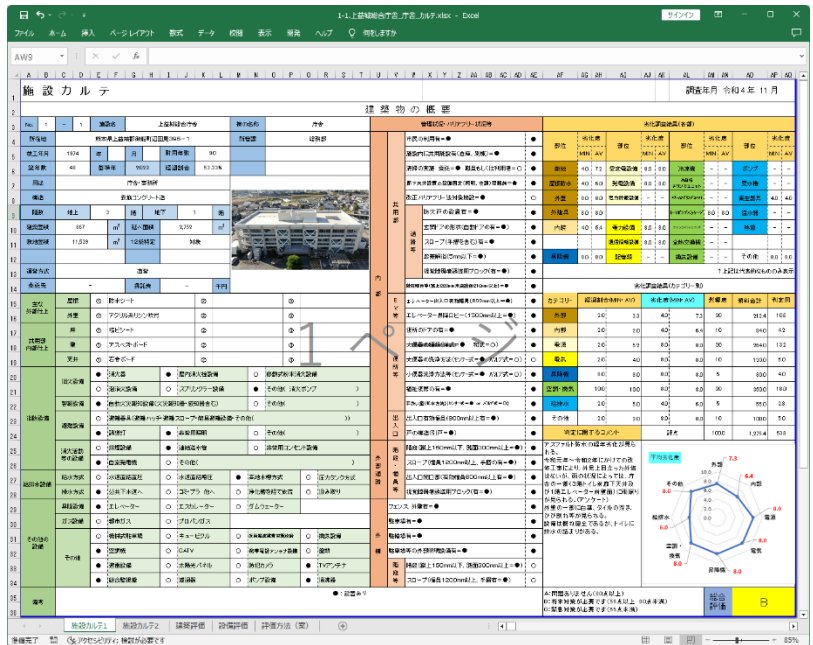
1-1_上越総合庁舎_庁舎_カルテ.xlsx - Excel

サインイン

ファイル　ホーム　挿入　ページ レイアウト　数式　データ　校閲　表示　開発　ヘルプ　何をしますか

AW9

施 設 カ ル テ

調査年月　令和4年 11月

建 築 物 の 概 要

| No. | 1 - 1 | 施設名 | 上越総合庁舎 | 棟の名称 | 庁舎 |
|---|---|---|---|---|---|
| 所在地 | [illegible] | | 所管課 | 総務部 |
| 竣工年月 | 1974 年 | 月 | 耐用年数 | 50 |
| 築年数 | 48 | 年 | 1997 | 経過割合 | 53.33% |
| 用途 | 庁舎・事務所 |
| 構造 | 鉄筋コンクリート造 |
| 階数 | 地上 3 階 | 地下 1 階 |
| 建築面積 | 567 | m² | 延床面積 | 3,292 | m² |
| 敷地面積 | 11,539 | m² | 1次診断 | 対象 |
| 運営方式 | 直営 |
| 所在地 | - | 所在地 | - | 年月 |

1ページ

主な外部仕上げ
屋根　防水シート
外壁　アクリル系リシン吹付
床　塩ビシート
壁　アスベストボード
天井　岩綿吸音板

消火設備　消火器　屋内消火栓設備　自動火災報知設備
避難設備　避難器具　スプリンクラー設備　その他（消火ポンプ）
警報設備　自動火災報知設備
通報設備　通報器具　非常警報設備
設計　自動閉鎖扉　その他
受水槽　揚水ポンプ　高架水槽
給水方式　汚水処理　浄化槽
排水方式　公共下水道へ
昇降機設備　エレベーター　エスカレーター
空調設備　冷暖房
その他の設備　機械式駐車場　キュービクル　消防設備
空調機　CATV
避雷設備　太陽光パネル　雨水利用　TVアンテナ
総合制御盤　ポンプ設備

備考

修繕状況・バリアフリー状況等
共用部
外部
内部
E
V
等

未化調査結果（外部）
部位　未化度　部位　未化度　部位　未化度
屋根　外壁　建具　ポンプ
基礎　防水　受水槽
内装　電気設備　空調機
外装　給排水
その他

未化調査結果（カテゴリー別）
カテゴリー　経過割合(MIN AV)　未化度(MIN AV)　数量表　補修合計　割合
外部　2.0 3.0　4.0 7.3　30　212.4　186
内部　2.0 2.0　4.0 6.4　10　64.0　42
電気　2.0 3.0　4.0 8.0　30　240.0　132
空調　2.0 2.0　4.0 8.0　10　80.0　50
給排水　2.0 2.0　4.0 8.0　5　40.0　20
空調・換気　1.0 1.0　4.0 8.0　30　300.0　180
防災設備　2.0 2.0　4.0 6.4　5　32.0　28
その他　2.0 2.0　4.0 8.0　5　40.0　20
合計　　1,028.4　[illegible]

特定項目のコメント

下位劣化度
屋根 外壁 内部 建具 電気 空調 設備 給排水 昇降機 その他

総合評価　B

施設カルテ1　施設カルテ2　建築評価　設備評価　評価方法（案）

準備完了　アクセシビリティ: 検討が必要です　85%